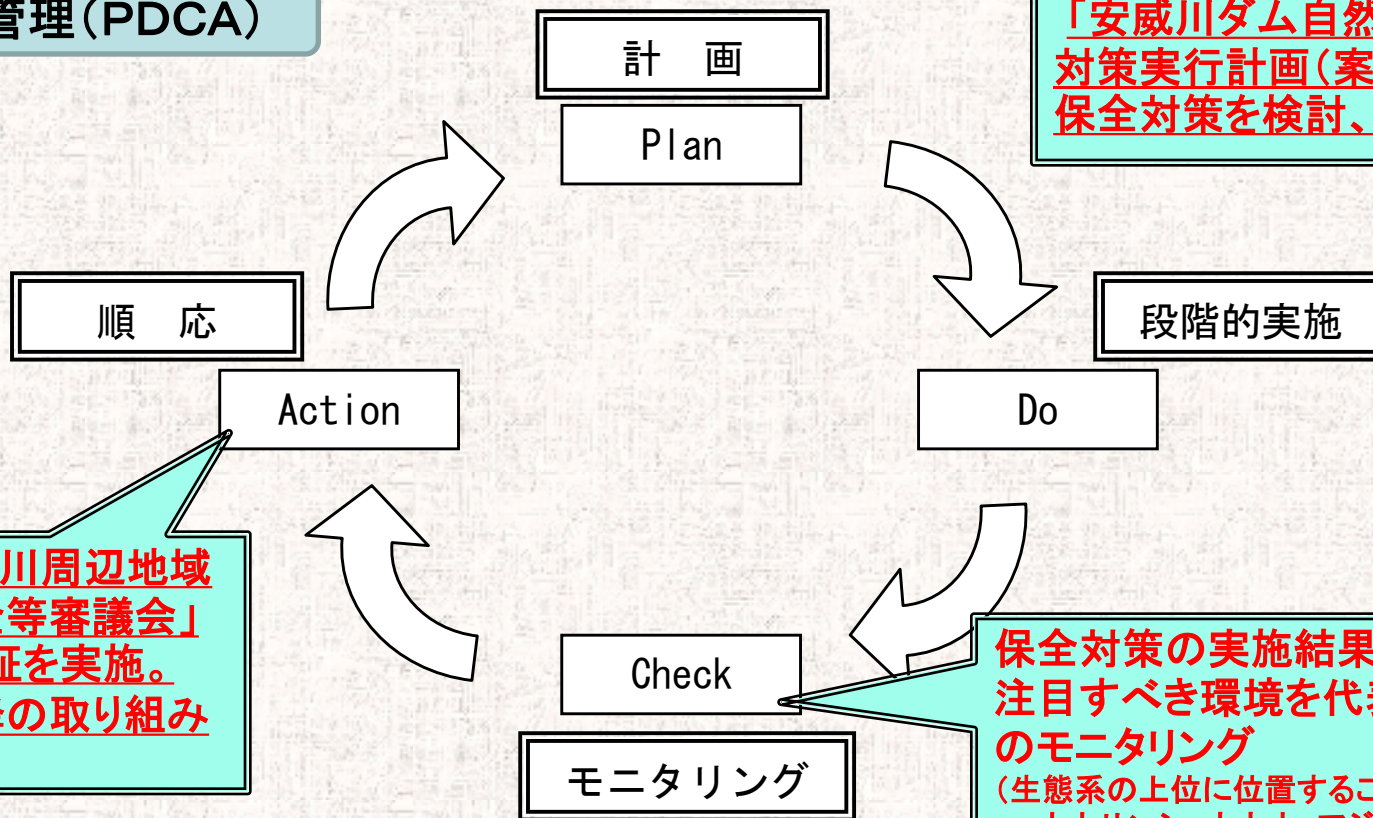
管理(PDCA)

「安威川ダム自然
対策実行計画(案
保全対策を検討、

計　画
Plan

段階的実施
Do

順　応
Action

川周辺地域
等審議会」
証を実施。
の取り組み

Check
モニタリング

保全対策の実施結果
注目すべき環境を代
のモニタリング
(生態系の上位に位置するこ